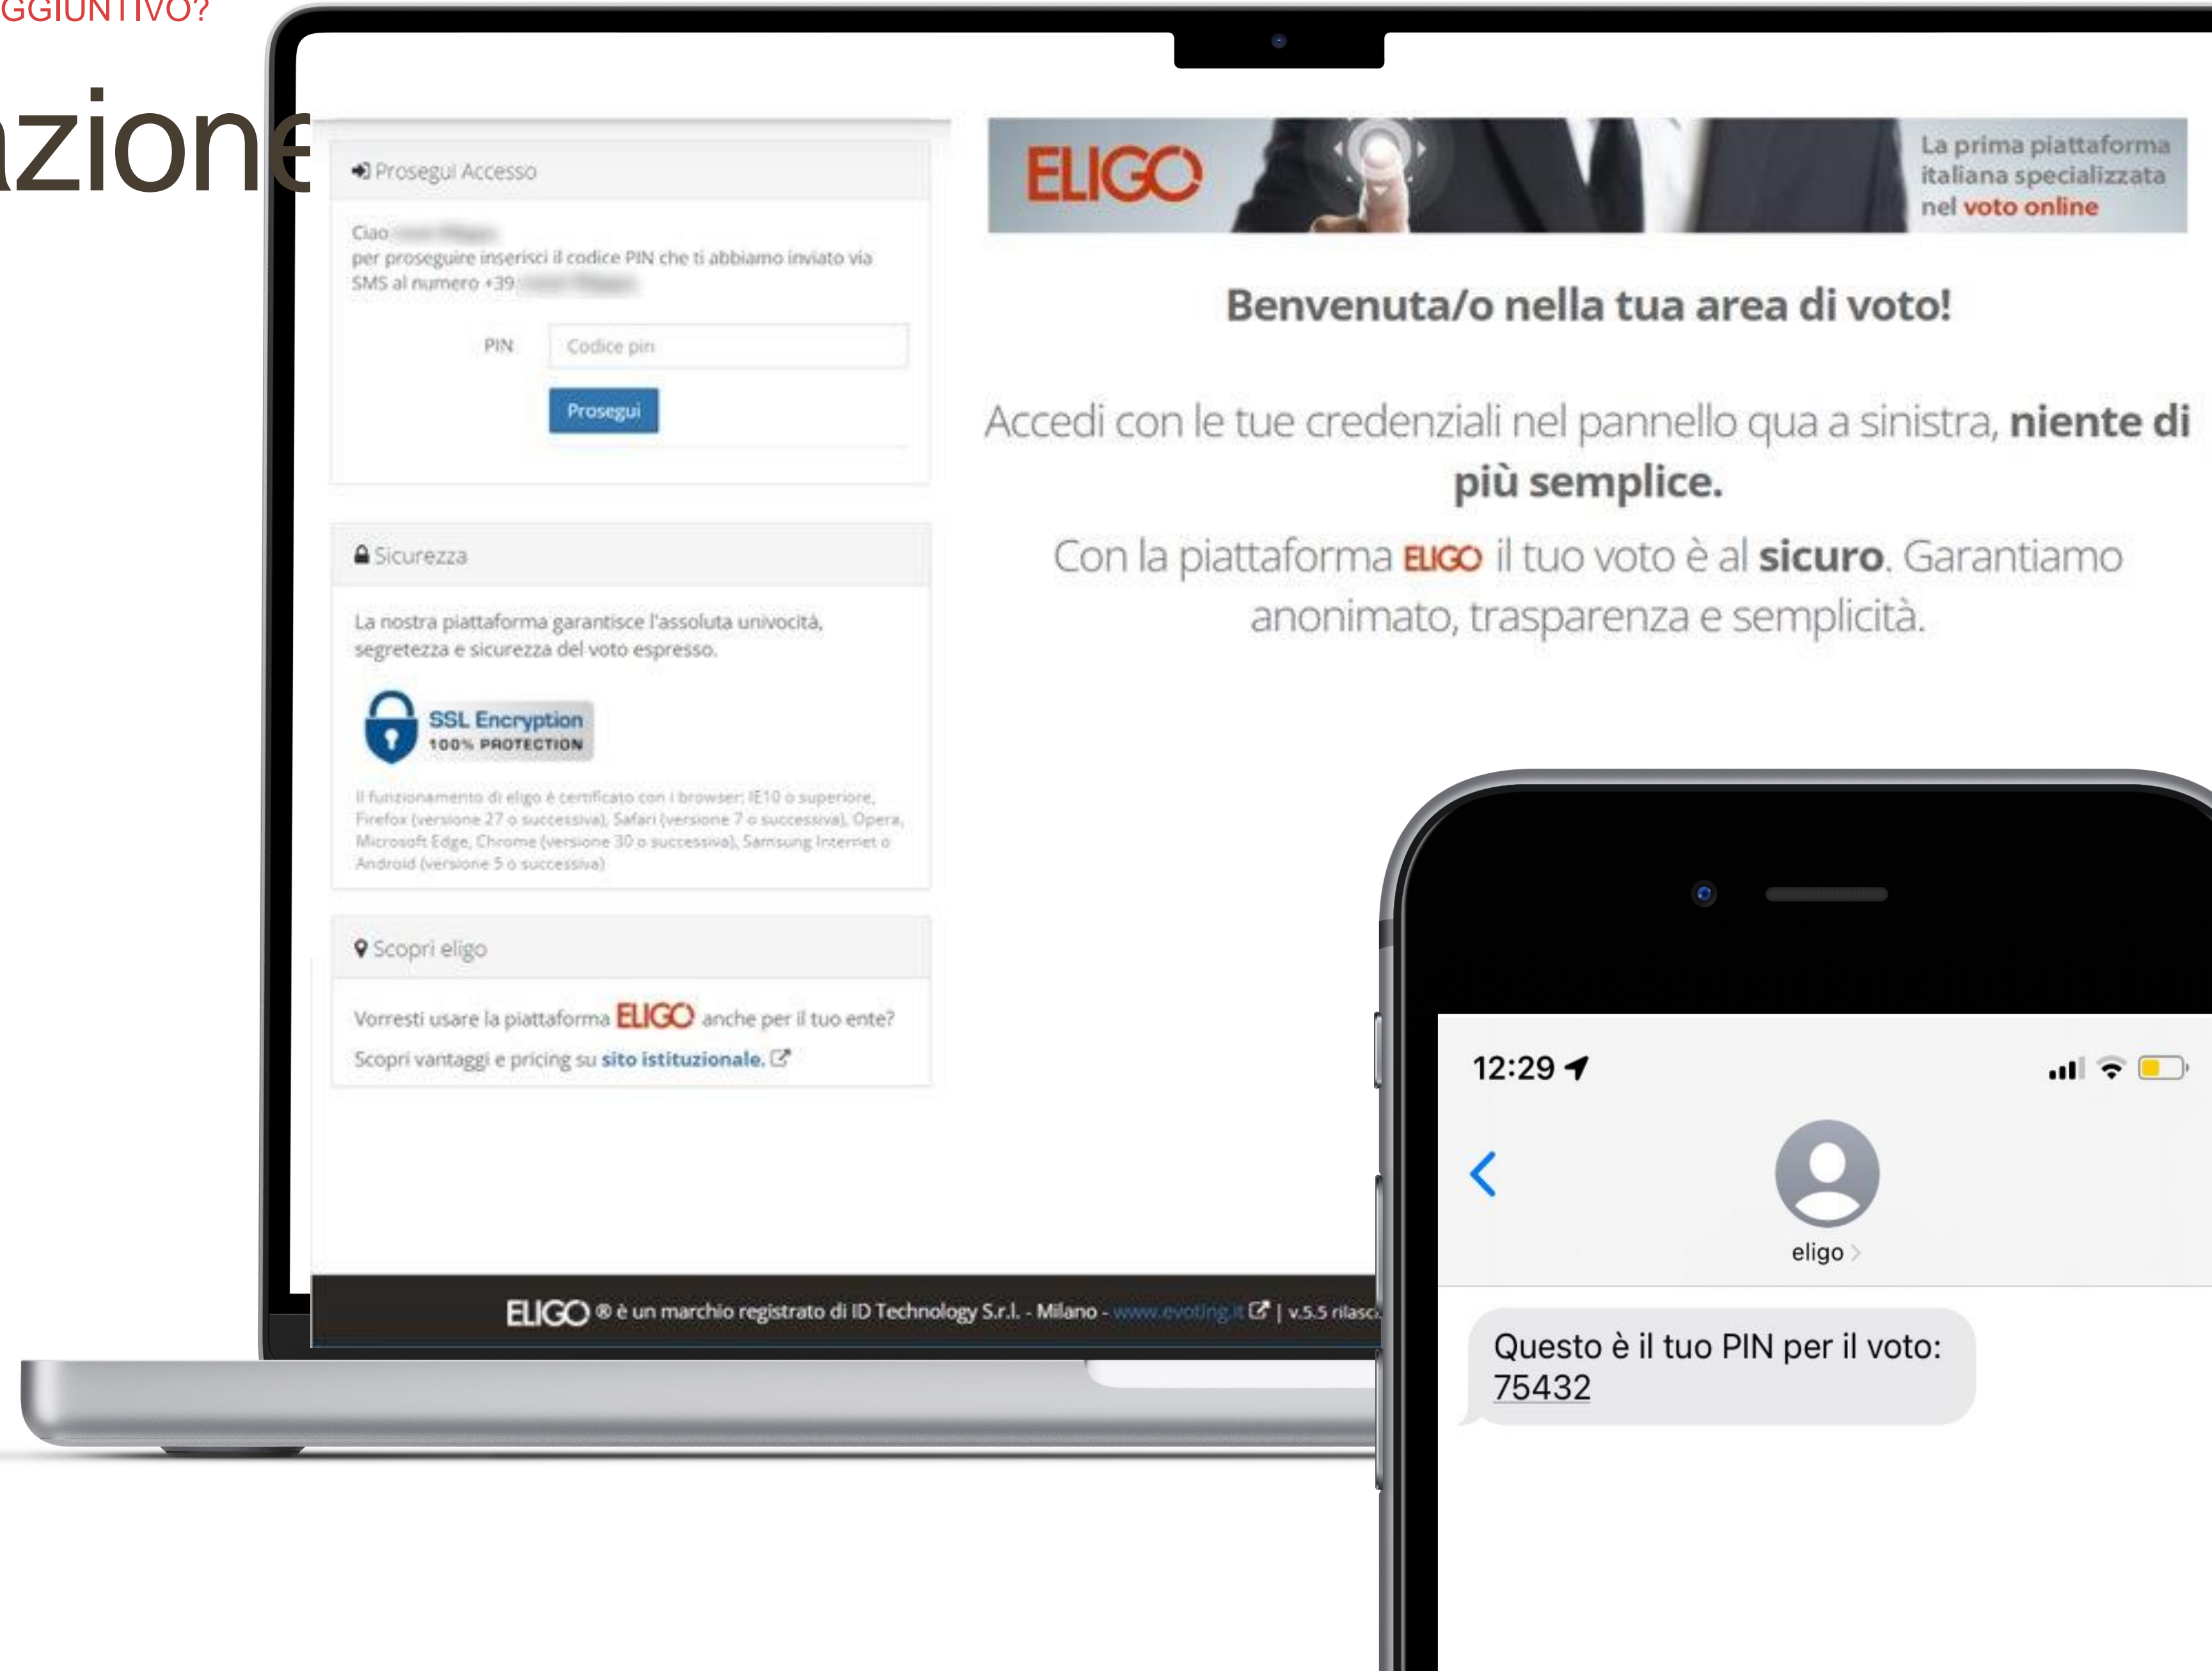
GGIUNTIVO?

azione

Prosegui Accesso

Ciao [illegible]
per proseguire inserisci il codice PIN che ti abbiamo inviato via SMS al numero +39 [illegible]

PIN Codice pin

Prosegui

Sicurezza

La nostra piattaforma garantisce l'assoluta univocità, segretezza e sicurezza del voto espresso.

SSL Encryption
100% PROTECTION

Il funzionamento di eligo è certificato con i browser: IE10 o superiore, Firefox (versione 27 o successiva), Safari (versione 7 o successiva), Opera, Microsoft Edge, Chrome (versione 30 o successiva), Samsung Internet o Android (versione 5 o successiva)

Scopri eligo

Vorresti usare la piattaforma ELIGO anche per il tuo ente?

Scopri vantaggi e pricing su sito istituzionale.

ELIGO

La prima piattaforma italiana specializzata nel voto online

Benvenuta/o nella tua area di voto!

Accedi con le tue credenziali nel pannello qua a sinistra, niente di più semplice.

Con la piattaforma ELIGO il tuo voto è al sicuro. Garantiamo anonimato, trasparenza e semplicità.

ELIGO ® è un marchio registrato di ID Technology S.r.l. - Milano - www.evoting.it | v.5.5 rilasc

12:29

eligo

Questo è il tuo PIN per il voto: 75432